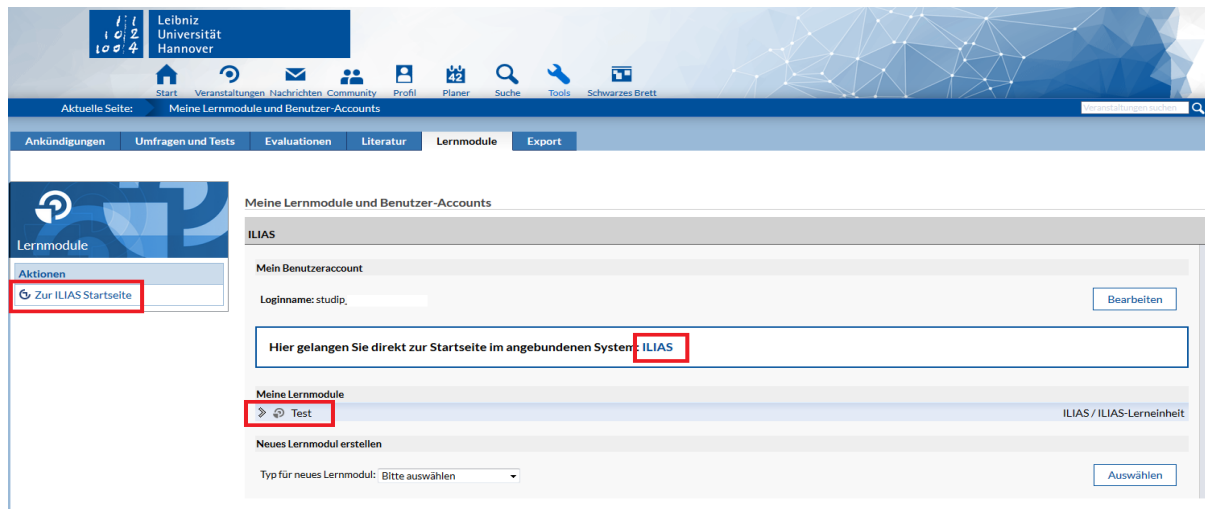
Leibniz
Universität
Hannover

Start Veranstaltungen Nachrichten Community Profil Planer Suche Tools Schwarzes Brett

Aktuelle Seite: Meine Lernmodule und Benutzer-Accounts

Veranstaltungen suchen

Ankündigungen | Umfragen und Tests | Evaluationen | Literatur | Lernmodule | Export

Lernmodule

Aktionen

Zur ILIAS Startseite

Meine Lernmodule und Benutzer-Accounts

ILIAS

Mein Benutzeraccount

Loginname: studip_

Bearbeiten

Hier gelangen Sie direkt zur Startseite im angebundenen System: ILIAS

Meine Lernmodule

Test

ILIAS / ILIAS-Lerneinheit

Neues Lernmodul erstellen

Typ für neues Lernmodul: Bitte auswählen

Auswählen